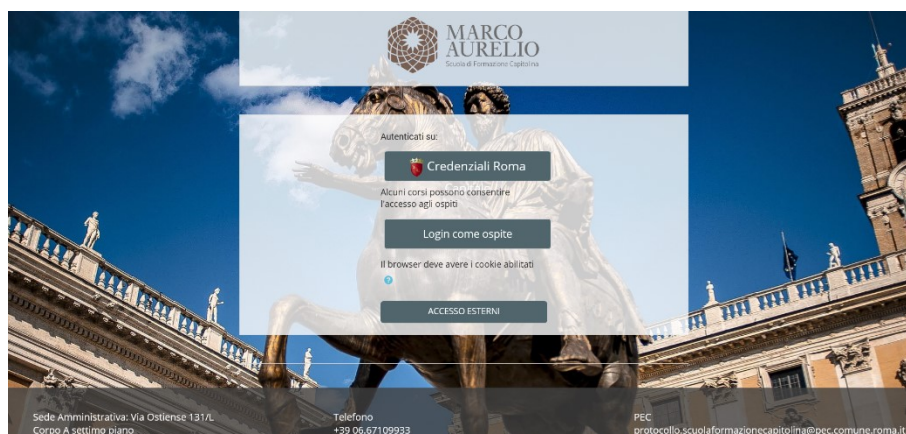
MARCO AURELIO
Scuola di Formazione Capitolina

Autenticati su:

Credenziali Roma

Alcuni corsi possono consentire l'accesso agli ospiti

Login come ospite

Il browser deve avere i cookie abilitati

ACCESSO ESTERNI

Sede Amministrativa: Via Ostiense 131/L
Corpo A settimo piano

Telefono
+39 06.67109933

PEC
protocollo.scuolaformazionecapitolina@pec.comune.roma.it